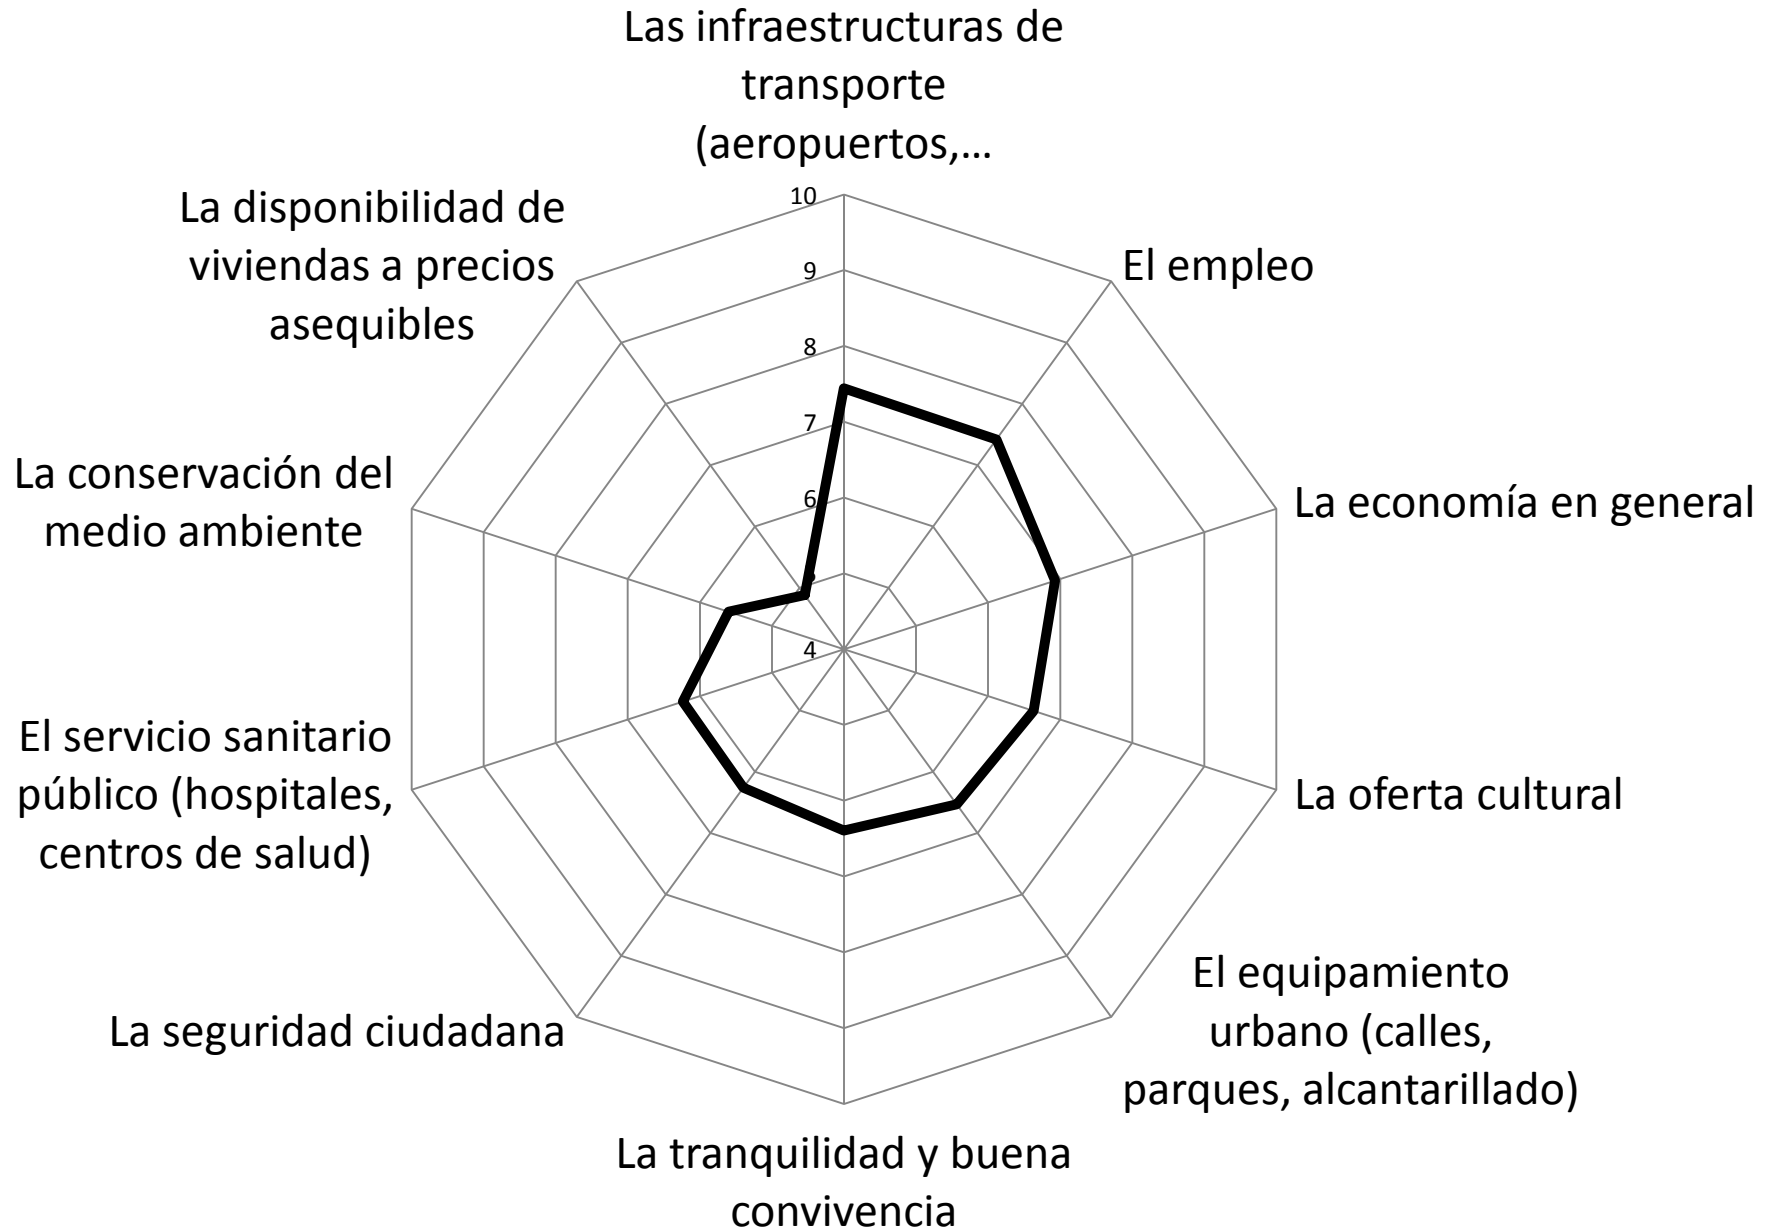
Las infraestructuras de transporte (aeropuertos,…

10
9
8
7
6
5
4

El empleo

La economía en general

La oferta cultural

El equipamiento urbano (calles, parques, alcantarillado)

La tranquilidad y buena convivencia

La seguridad ciudadana

El servicio sanitario público (hospitales, centros de salud)

La conservación del medio ambiente

La disponibilidad de viviendas a precios asequibles